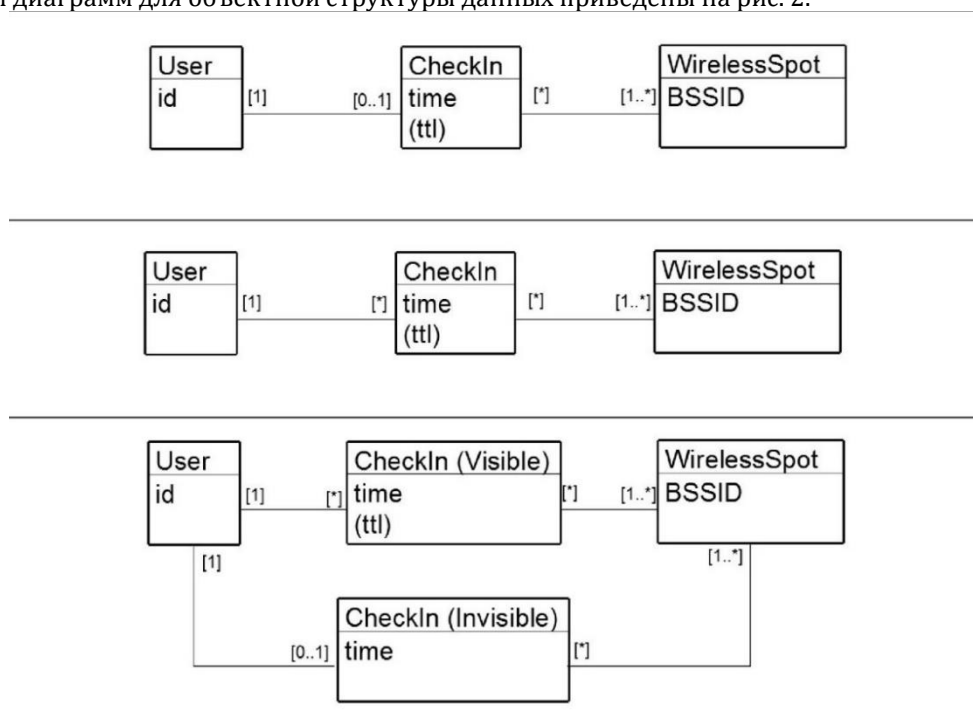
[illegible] диаграмм для объектной структуры данных приведены на рис. 2.

User
id
[1]
[0..1]
CheckIn
time
(ttl)
[*]
[1..*]
WirelessSpot
BSSID

User
id
[1]
[*]
CheckIn
time
(ttl)
[*]
[1..*]
WirelessSpot
BSSID

User
id
[1]
[*]
CheckIn (Visible)
time
(ttl)
[*]
[1..*]
WirelessSpot
BSSID
[1]
[1..*]
[0..1]
CheckIn (Invisible)
time
[*]